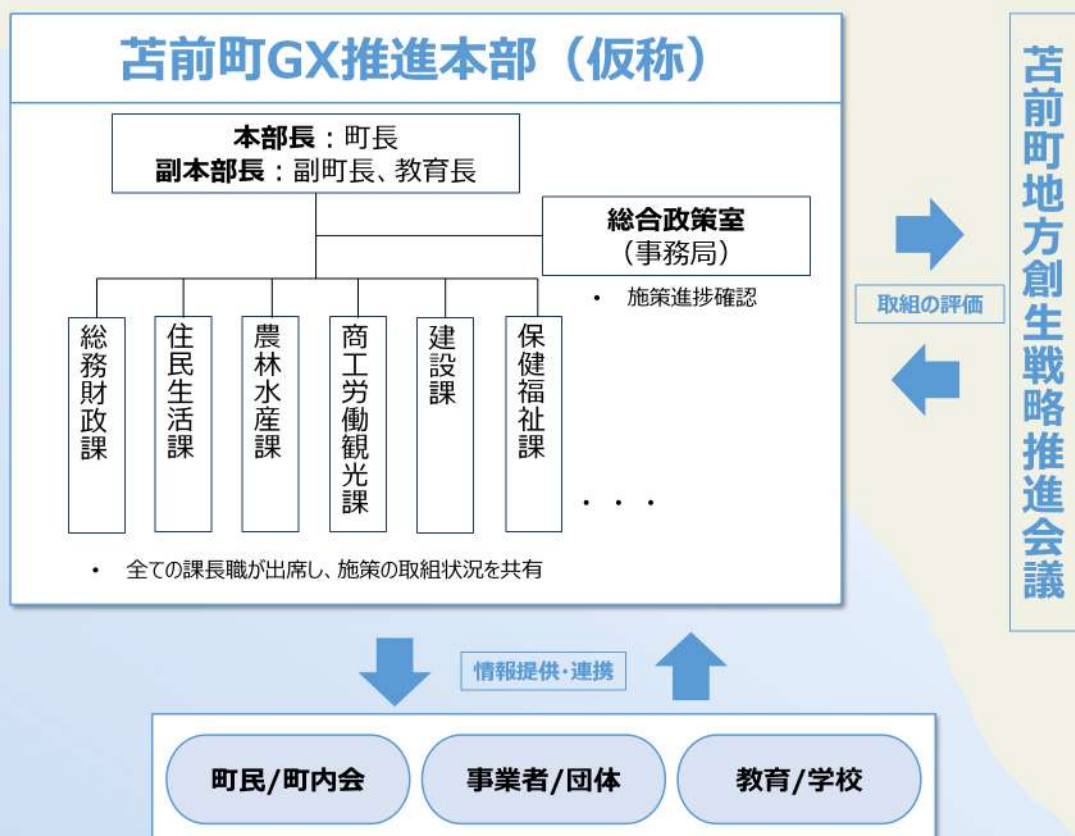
苫前町GX推進本部（仮称）

本部長：町長
副本部長：副町長、教育長

総合政策室
（事務局）

・ 施策進捗確認

総務財政課

住民生活課

農林水産課

商工労働観光課

建設課

保健福祉課

・・・

・ 全ての課長職が出席し、施策の取組状況を共有

取組の評価

苫前町地方創生戦略推進会議

情報提供・連携

町民/町内会

事業者/団体

教育/学校